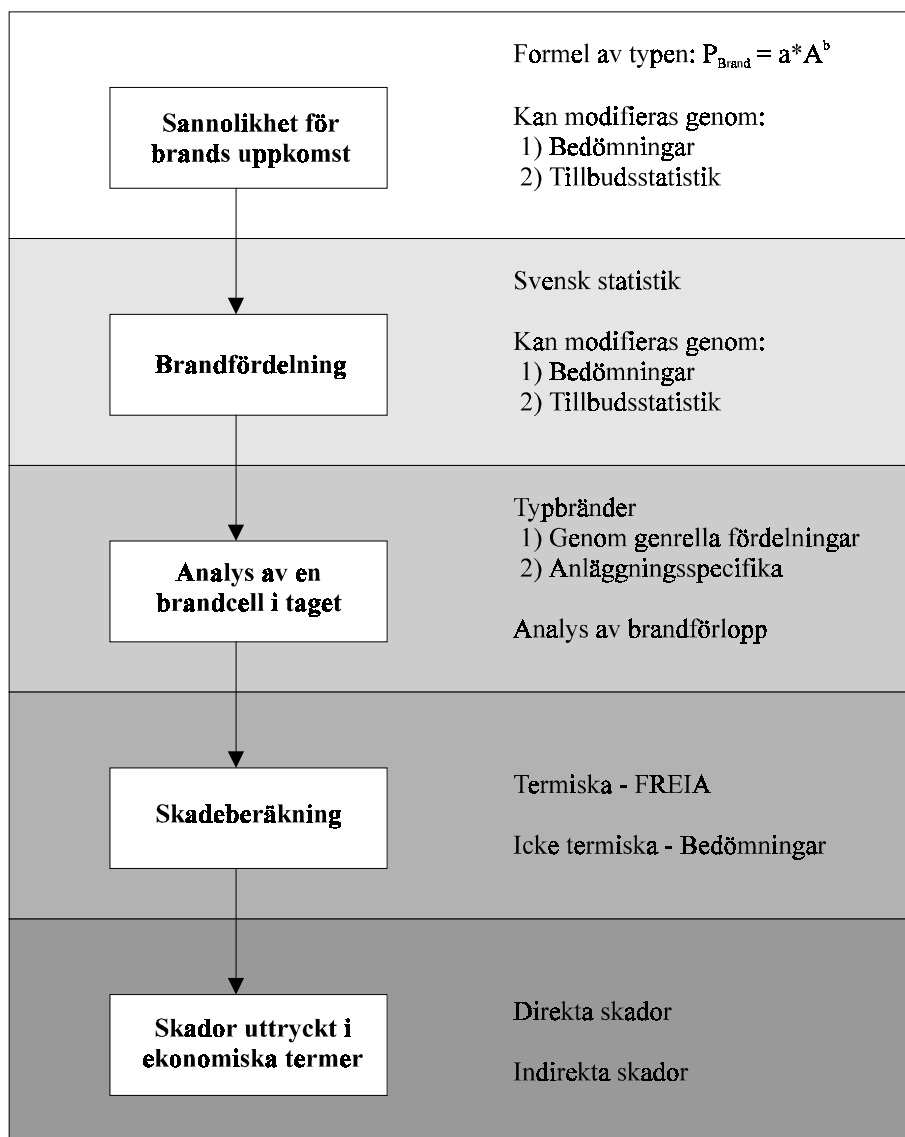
Sannolikhet för brands uppkomst

Formel av typen: $P_{Brand} = a*A^b$

Kan modifieras genom:
1) Bedömningar
2) Tillbudsstatistik

Brandfördelning

Svensk statistik

Kan modifieras genom:
1) Bedömningar
2) Tillbudsstatistik

Analys av en brandcell i taget

Typbränder
1) Genom genrella fördelningar
2) Anläggningsspecifika

Analys av brandförlopp

Skadeberäkning

Termiska - FREIA

Icke termiska - Bedömningar

Skador uttryckt i ekonomiska termer

Direkta skador

Indirekta skador